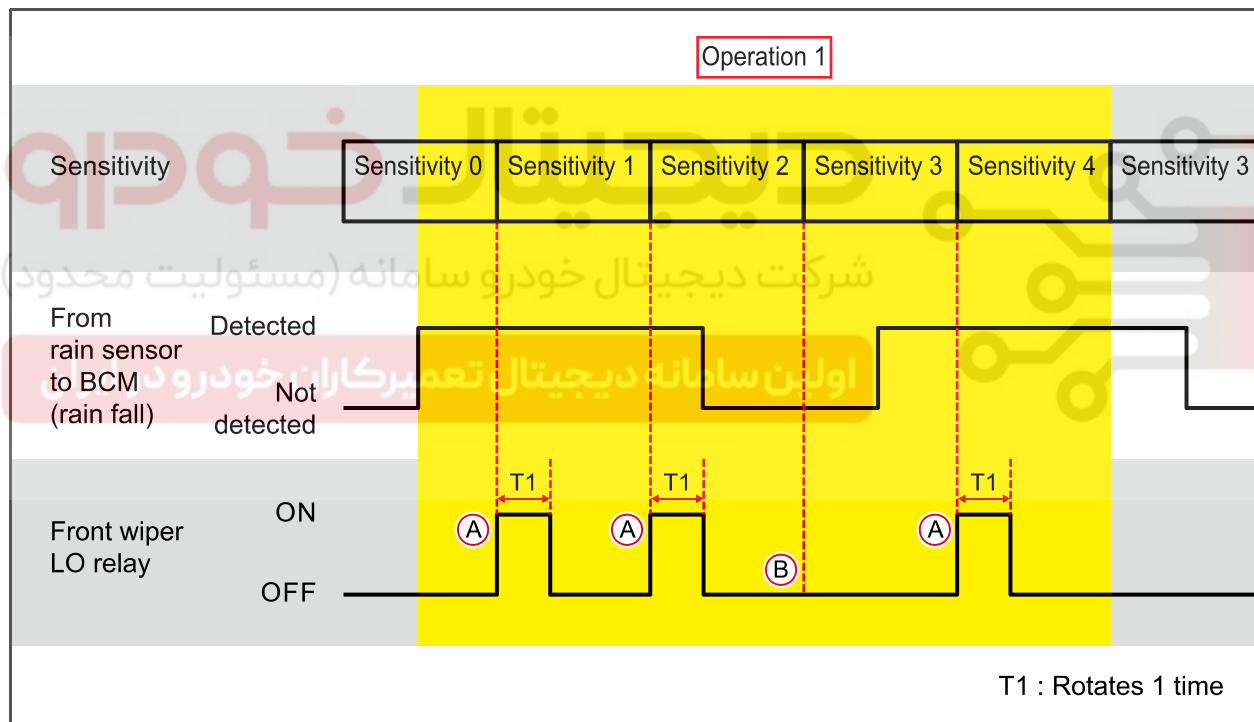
Operation 1

Sensitivity

Sensitivity 0 | Sensitivity 1 | Sensitivity 2 | Sensitivity 3 | Sensitivity 4 | Sensitivity 3

خودرو
شرکت دیجیتال خودرو سامانه (مسئولیت محدود)
اولین سامانه دیجیتال تعمیرکاران خودرو در ایران

From rain sensor to BCM (rain fall)

Detected

Not detected

T1

T1

T1

Front wiper LO relay

ON

OFF

A

A

A

B

T1 : Rotates 1 time